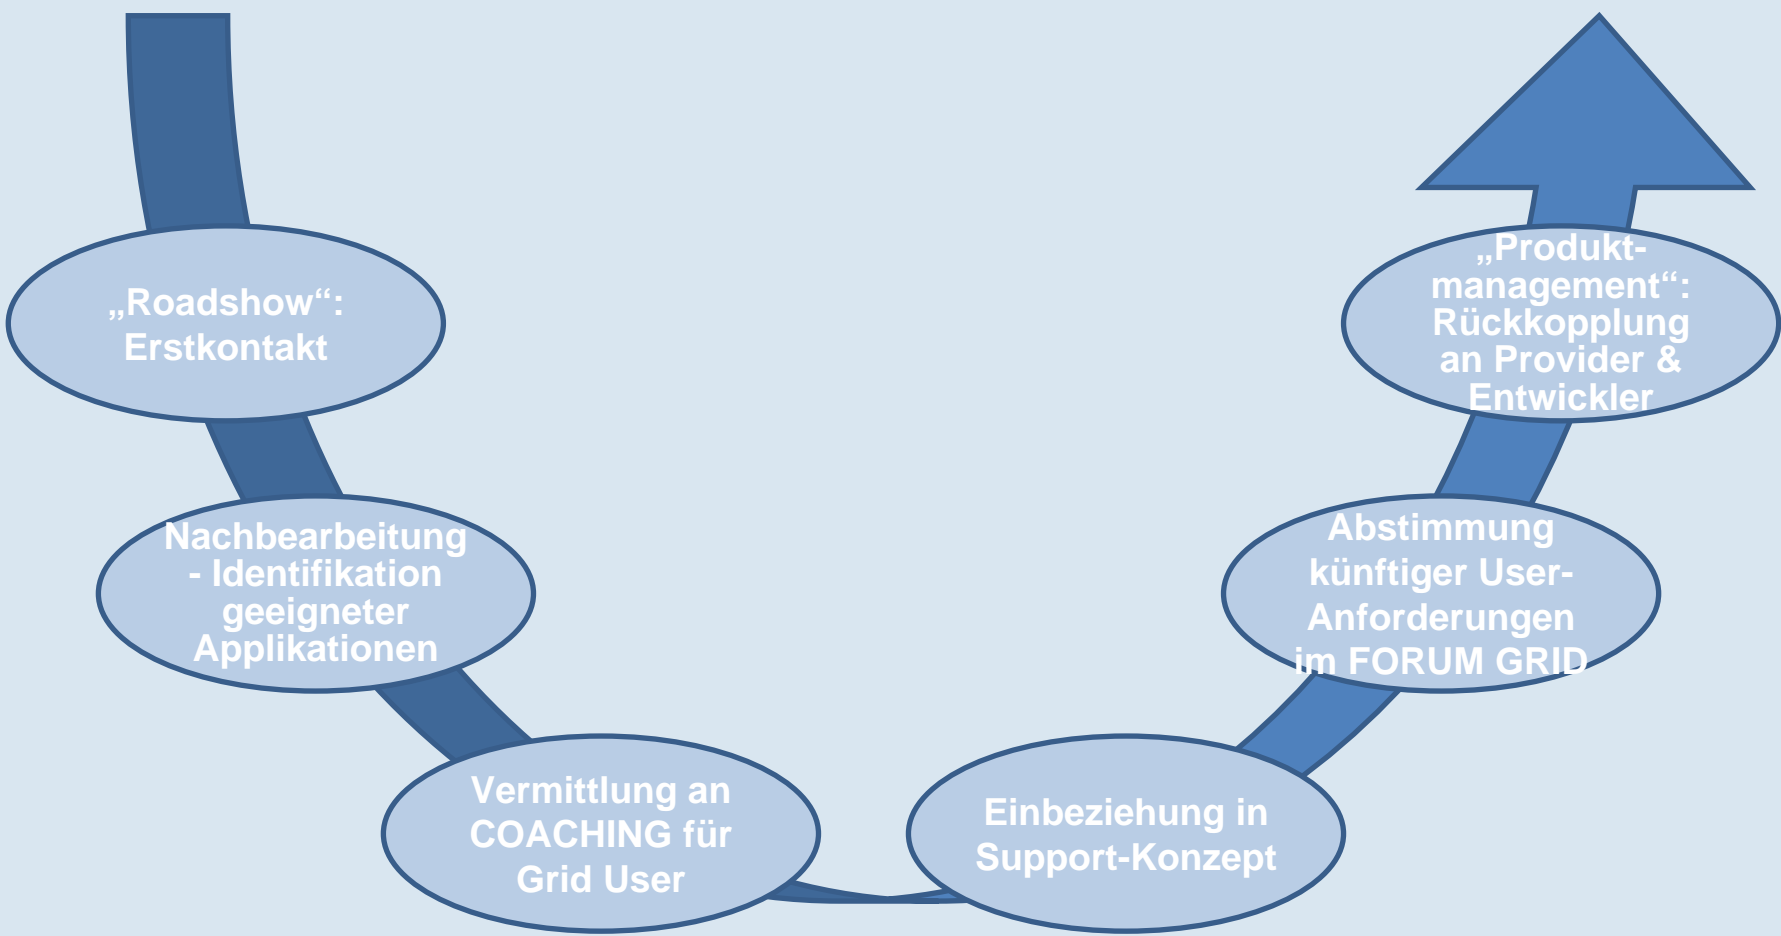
„Roadshow“: Erstkontakt

Nachbearbeitung - Identifikation geeigneter Applikationen

Vermittlung an COACHING für Grid User

Einbeziehung in Support-Konzept

Abstimmung künftiger User-Anforderungen im FORUM GRID

„Produktmanagement“: Rückkopplung an Provider & Entwickler